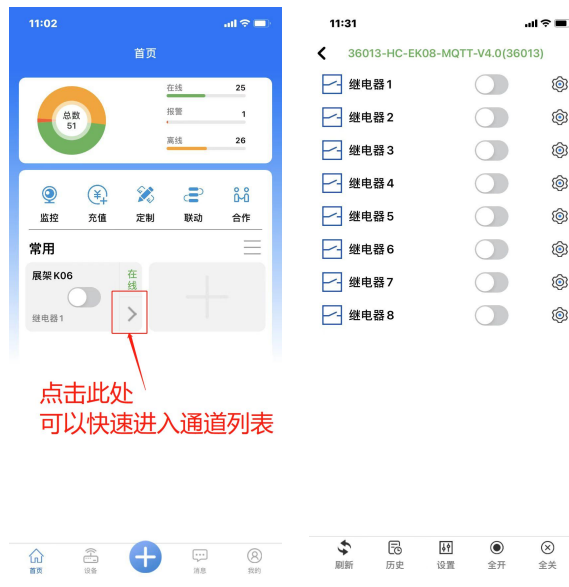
11:02

首页

总数
51

在线 25

报警 1

离线 26

监控 充值 定制 联动 合作

常用

展架 K06

在线

继电器1

点击此处
可以快速进入通道列表

首页 设备 消息 我的

11:31

36013-HC-EK08-MQTT-V4.0(36013)

继电器1

继电器2

继电器3

继电器4

继电器5

继电器6

继电器7

继电器8

刷新 历史 设置 全开 全关